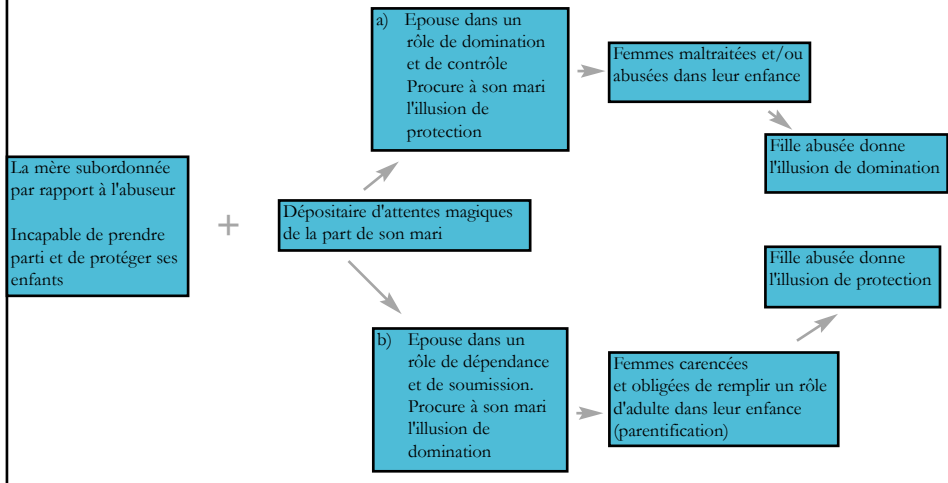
La mère subordonnée par rapport à l'abuseur

Incapable de prendre parti et de protéger ses enfants

+

Dépositaire d'attentes magiques de la part de son mari

a) Epouse dans un rôle de domination et de contrôle Procure à son mari l'illusion de protection

Femmes maltraitées et/ou abusées dans leur enfance

Fille abusée donne l'illusion de domination

b) Epouse dans un rôle de dépendance et de soumission. Procure à son mari l'illusion de domination

Femmes carencées et obligées de remplir un rôle d'adulte dans leur enfance (parentification)

Fille abusée donne l'illusion de protection